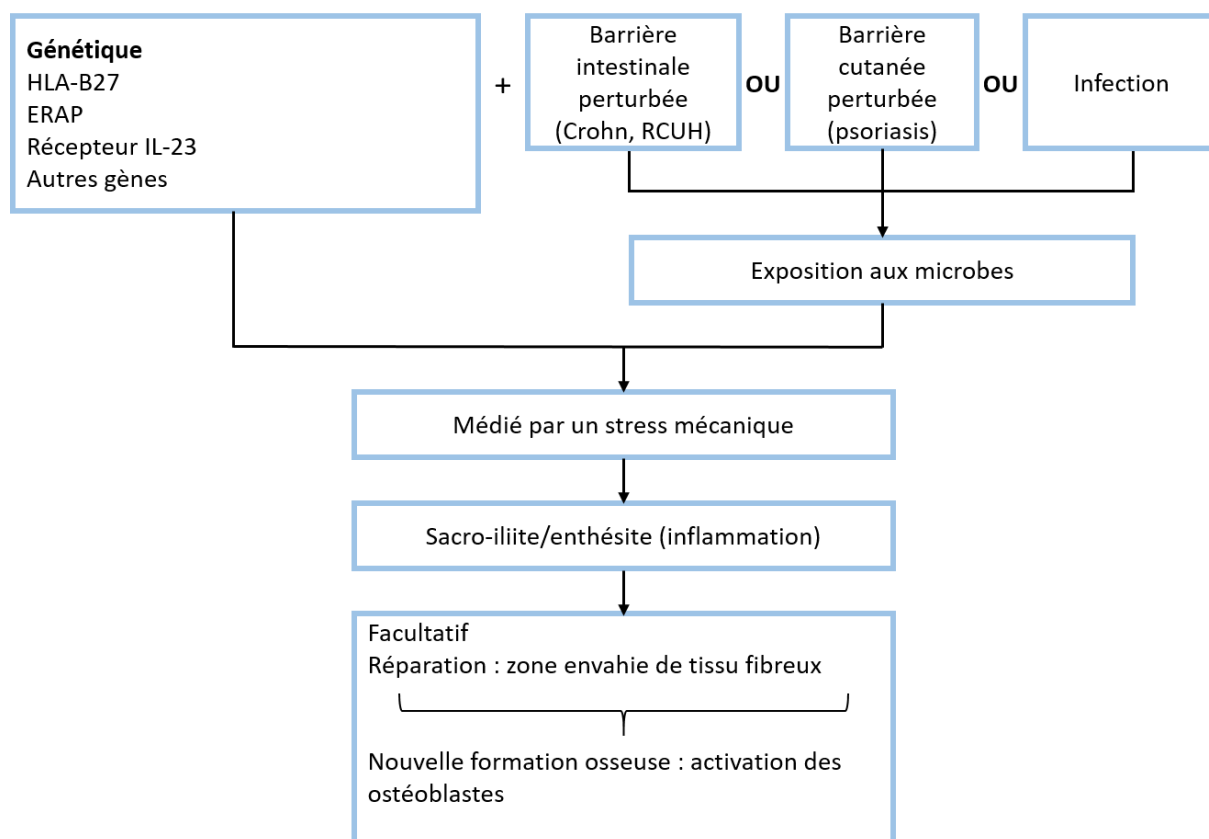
Génétique
HLA-B27
ERAP
Récepteur IL-23
Autres gènes

+

Barrière intestinale perturbée (Crohn, RCUH)

OU

Barrière cutanée perturbée (psoriasis)

OU

Infection

Exposition aux microbes

Médié par un stress mécanique

Sacro-iliite/enthésite (inflammation)

Facultatif
Réparation : zone envahie de tissu fibreux

Nouvelle formation osseuse : activation des ostéoblastes